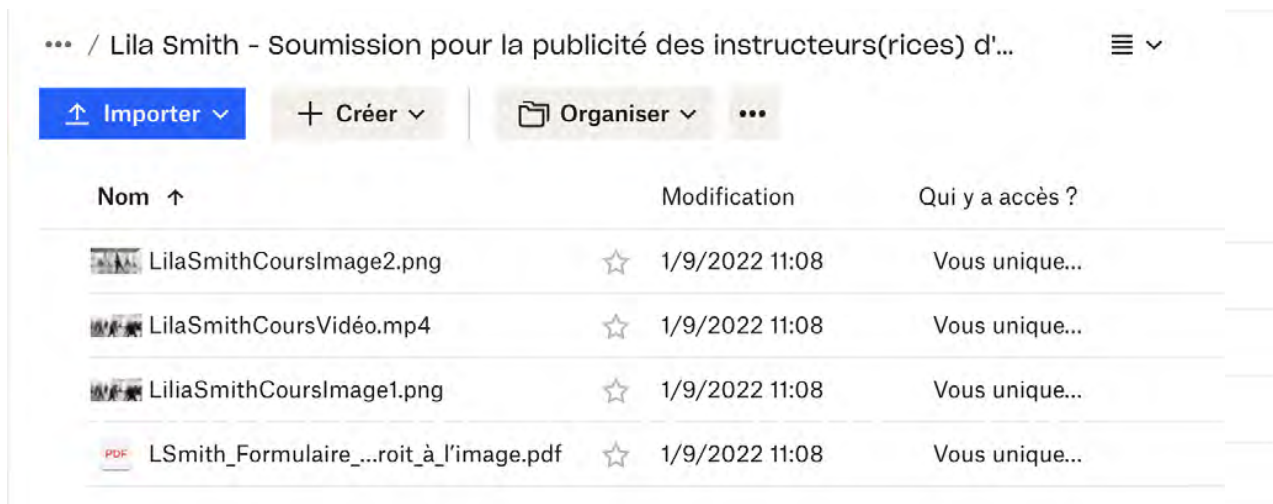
••• / Lila Smith - Soumission pour la publicité des instructeurs(rices) d'...

Importer
Créer
Organiser
•••

| Nom ↑ | Modification | Qui y a accès ? |
|---|---|---|
| LilaSmithCoursImage2.png | 1/9/2022 11:08 | Vous unique... |
| LilaSmithCoursVidéo.mp4 | 1/9/2022 11:08 | Vous unique... |
| LiliaSmithCoursImage1.png | 1/9/2022 11:08 | Vous unique... |
| PDF LSmith_Formulaire_...roit_à_l'image.pdf | 1/9/2022 11:08 | Vous unique... |